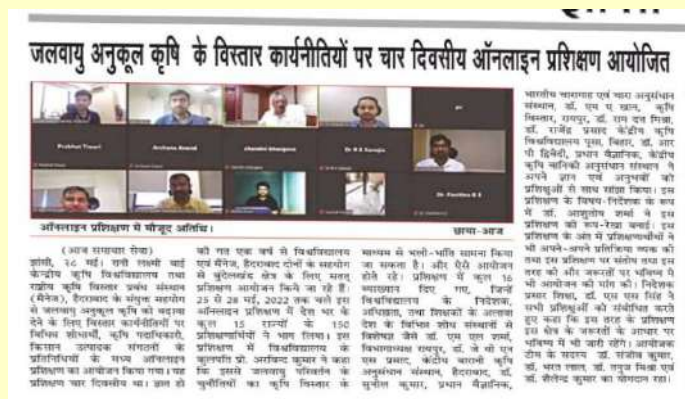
जलवायु अनुकूल कृषि के विस्तार कार्यनीतियों पर चार दिवसीय ऑनलाइन प्रशिक्षण आयोजित

Prabhat Tiwari
Archana Anand
Chandni Bhargava
Dr R S Raraja
Dr. Pavitha B S

ऑनलाइन प्रशिक्षण में मौजूद अतिथि।

छाया-आज

(आज समाचार सेवा)
झांसी, २८ मई। रानी लक्ष्मी बाई केन्द्रीय कृषि विश्वविद्यालय तथा राष्ट्रीय कृषि विस्तार प्रबंध संस्थान (मैनेज), हैदराबाद के संयुक्त सहयोग से जलवायु अनुकूल कृषि को बढ़ावा देने के लिए विस्तार कार्यनीतियों पर विभिन्न शोधार्थी, कृषि पदाधिकारी, किसान उत्पादक संगठनों के प्रतिनिधियों के मध्य ऑनलाइन प्रशिक्षण का आयोजन किया गया। यह प्रशिक्षण चार दिवसीय था। इस तो

की गत एक वर्ष से विश्वविद्यालय एवं मैनेज, हैदराबाद दोनों के सहयोग से बुंदेलखंड क्षेत्र के लिए सतत् प्रशिक्षण आयोजित किये जा रहे हैं। 25 से 28 मई, 2022 तक चले इस ऑनलाइन प्रशिक्षण में देश भर के कुल 15 राज्यों के 150 प्रशिक्षणार्थियों ने भाग लिया। इस प्रशिक्षण में विश्वविद्यालय के कुलपति प्रो. अरविन्द कुमार ने कहा कि इससे जलवायु परिवर्तन के चुनौतियों का कृषि विस्तार के

माध्यम से भली-भांति सामना किया जा सकता है। और ऐसी आयोजन होते रहे। प्रशिक्षण में कुल 16 व्याख्यान दिए गए, जिन्हें विश्वविद्यालय के निदेशक, अधिष्ठाता, तथा शिक्षकों के अलावा देश के विभिन्न शोध संस्थानों से विशेषज्ञ जैसे डॉ. एस एस शर्मा, विभागाध्यक्ष रायपुर, डॉ. जे वी एन एस प्रसाद, केंद्रीय बारानी कृषि अनुसंधान संस्थान, हैदराबाद, डॉ. सुनील कुमार, प्रधान वैज्ञानिक,

भारतीय चारागाह एवं चारा अनुसंधान संस्थान, डॉ. एम ए खान, कृषि विस्तार, रायपुर, डॉ. राम दत्त मिश्रा, डॉ. राजेंद्र प्रसाद केंद्रीय कृषि विश्वविद्यालय पूसा, बिहार, डॉ. आर पी द्विवेदी, प्रधान वैज्ञानिक, केंद्रीय कृषि वानिकी अनुसंधान संस्थान ने अपने ज्ञान एवं अनुभवों को प्रशिक्षुओं से साथ सांझा किया। इस प्रशिक्षण के विषय-निदेशक के रूप में डॉ. आशुतोष शर्मा ने इस प्रशिक्षण की रूप-रेखा बनाई। इस प्रशिक्षण के अंत में प्रशिक्षणार्थियों ने भी अपने-अपने प्रतिक्रिया व्यक्त की तथा इस प्रशिक्षण पर संतोष व्यक्त किया तथा इस तरह की और जरूरतों पर भविष्य में भी आयोजन की मांग की। निदेशक प्रसार शिक्षा, डॉ. एस एस सिंह ने सभी प्रशिक्षुओं को संबोधित करते हुए कहा कि इस तरह के प्रशिक्षण इस क्षेत्र के जरूरतों के आधार पर भविष्य में भी जारी रहेंगे। आयोजक टीम के सदस्य डॉ. संजीव कुमार, डॉ. भरत लाल, डॉ. तनुज मिश्रा एवं डॉ. शैलेन्द्र कुमार का योगदान रहा।